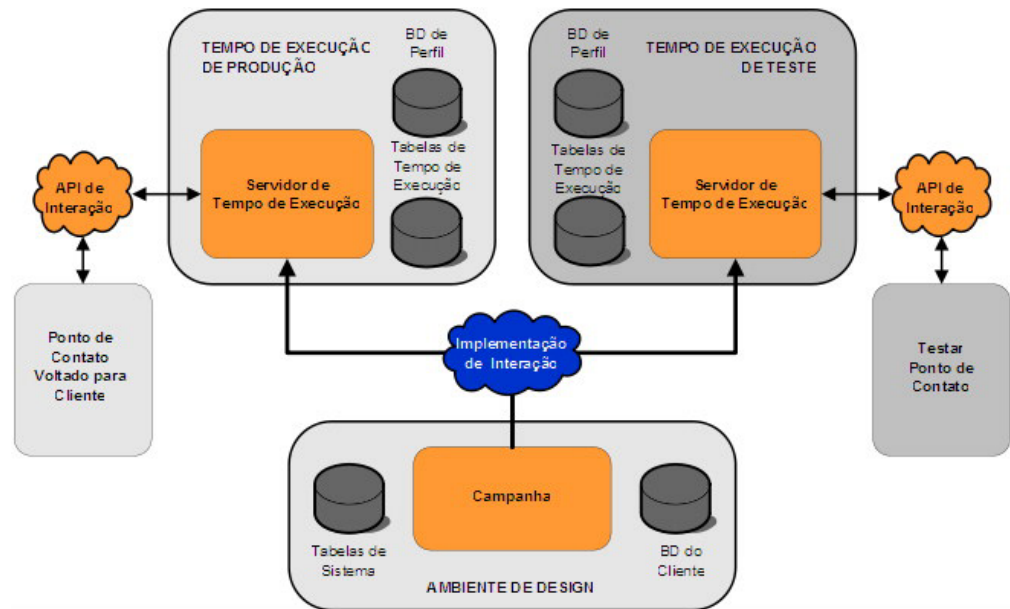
API de Interação

Ponto de Contato Voltado para Cliente

TEMPO DE EXECUÇÃC DE PRODUÇÃO

BD de Perfil

Tabelas de Tempo de Execução

Servidor de Tempo de Execução

BD de Perfil

Tabelas de Tempo de Execução

TEMPO DE EXECUÇÃO DE TESTE

Servidor de Tempo de Execução

API de Interação

Testar Ponto de Contato

Implementação de Interação

Tabelas de Sistema

Campanha

BD do Cliente

AMBIENTE DE DESIGN